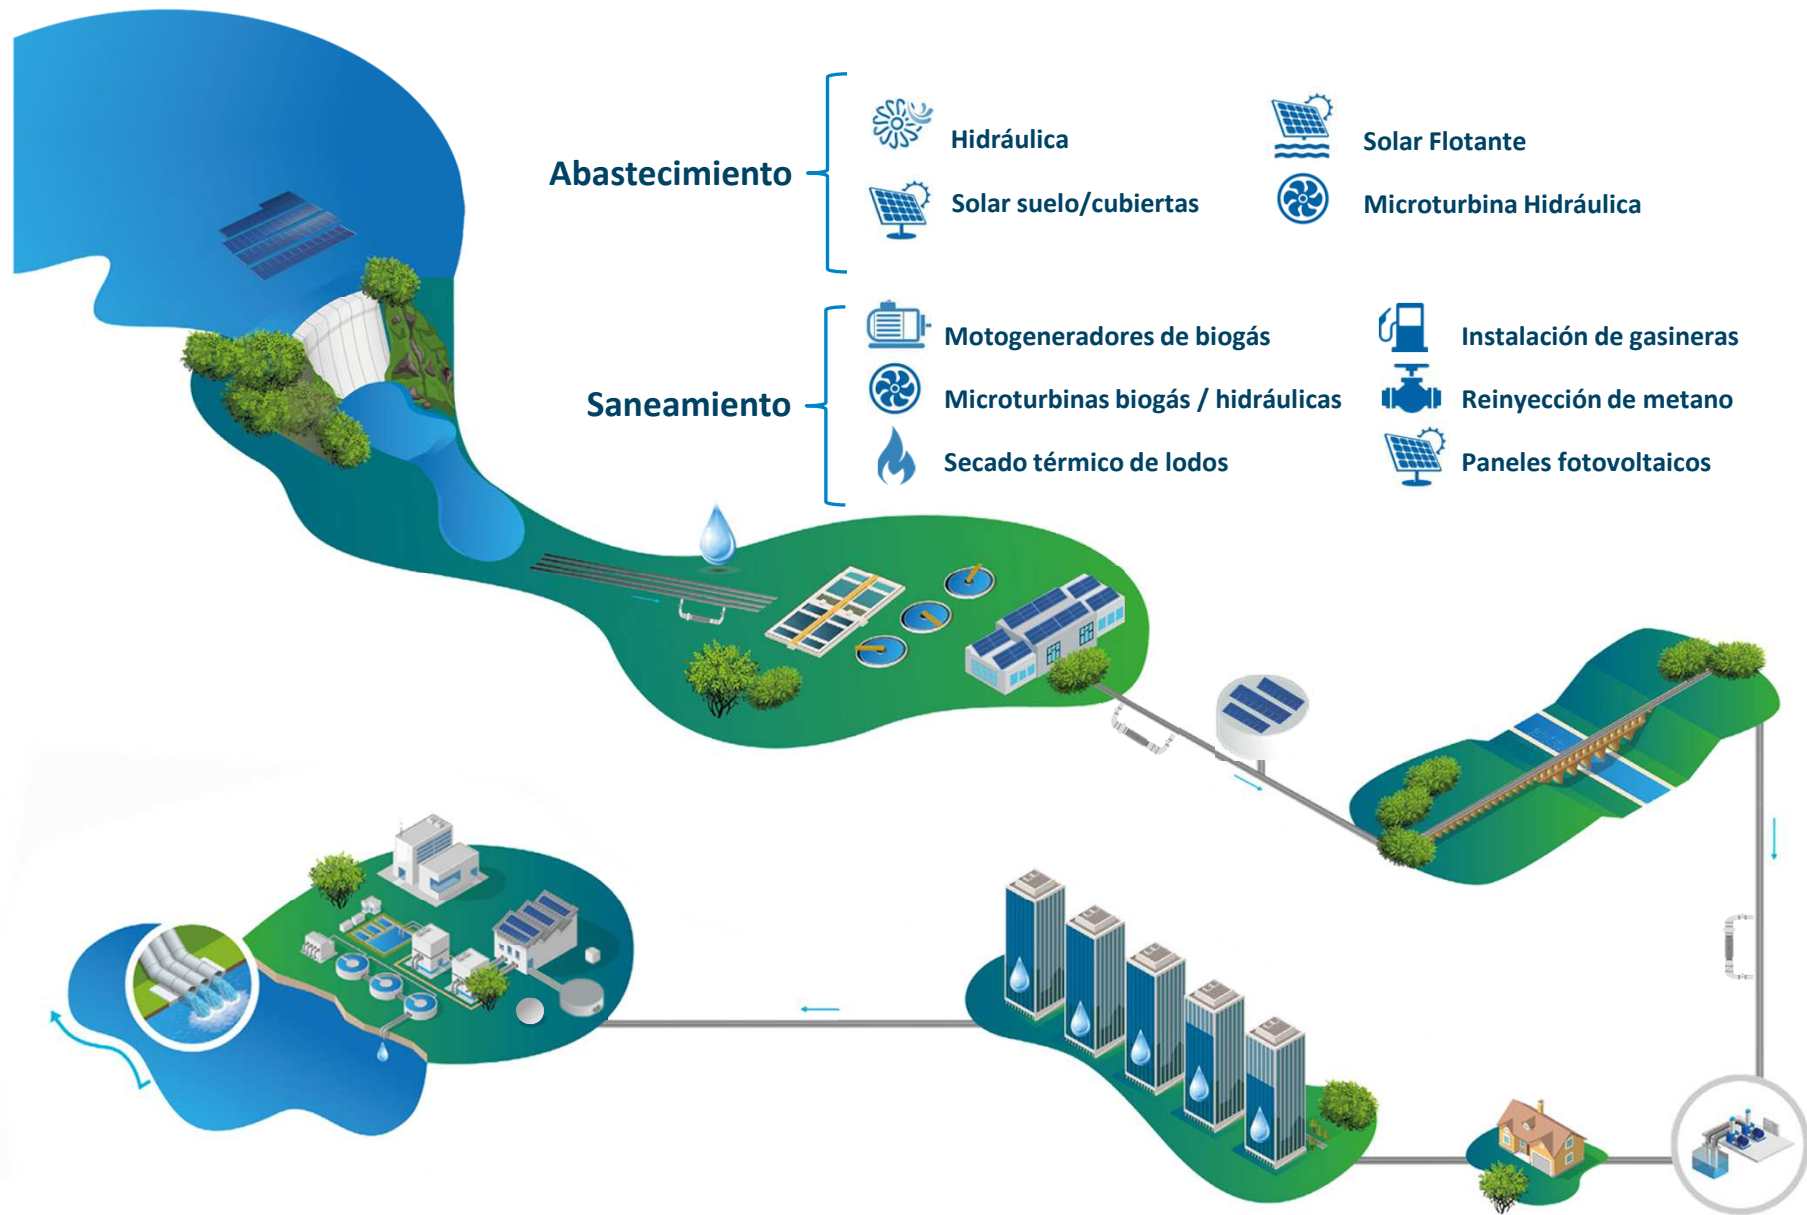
Abastecimiento

Hidráulica

Solar suelo/cubiertas

Solar Flotante

Microturbina Hidráulica

Saneamiento

Motogeneradores de biogás

Microturbinas biogás / hidráulicas

Secado térmico de lodos

Instalación de gasineras

Reinyección de metano

Paneles fotovoltaicos